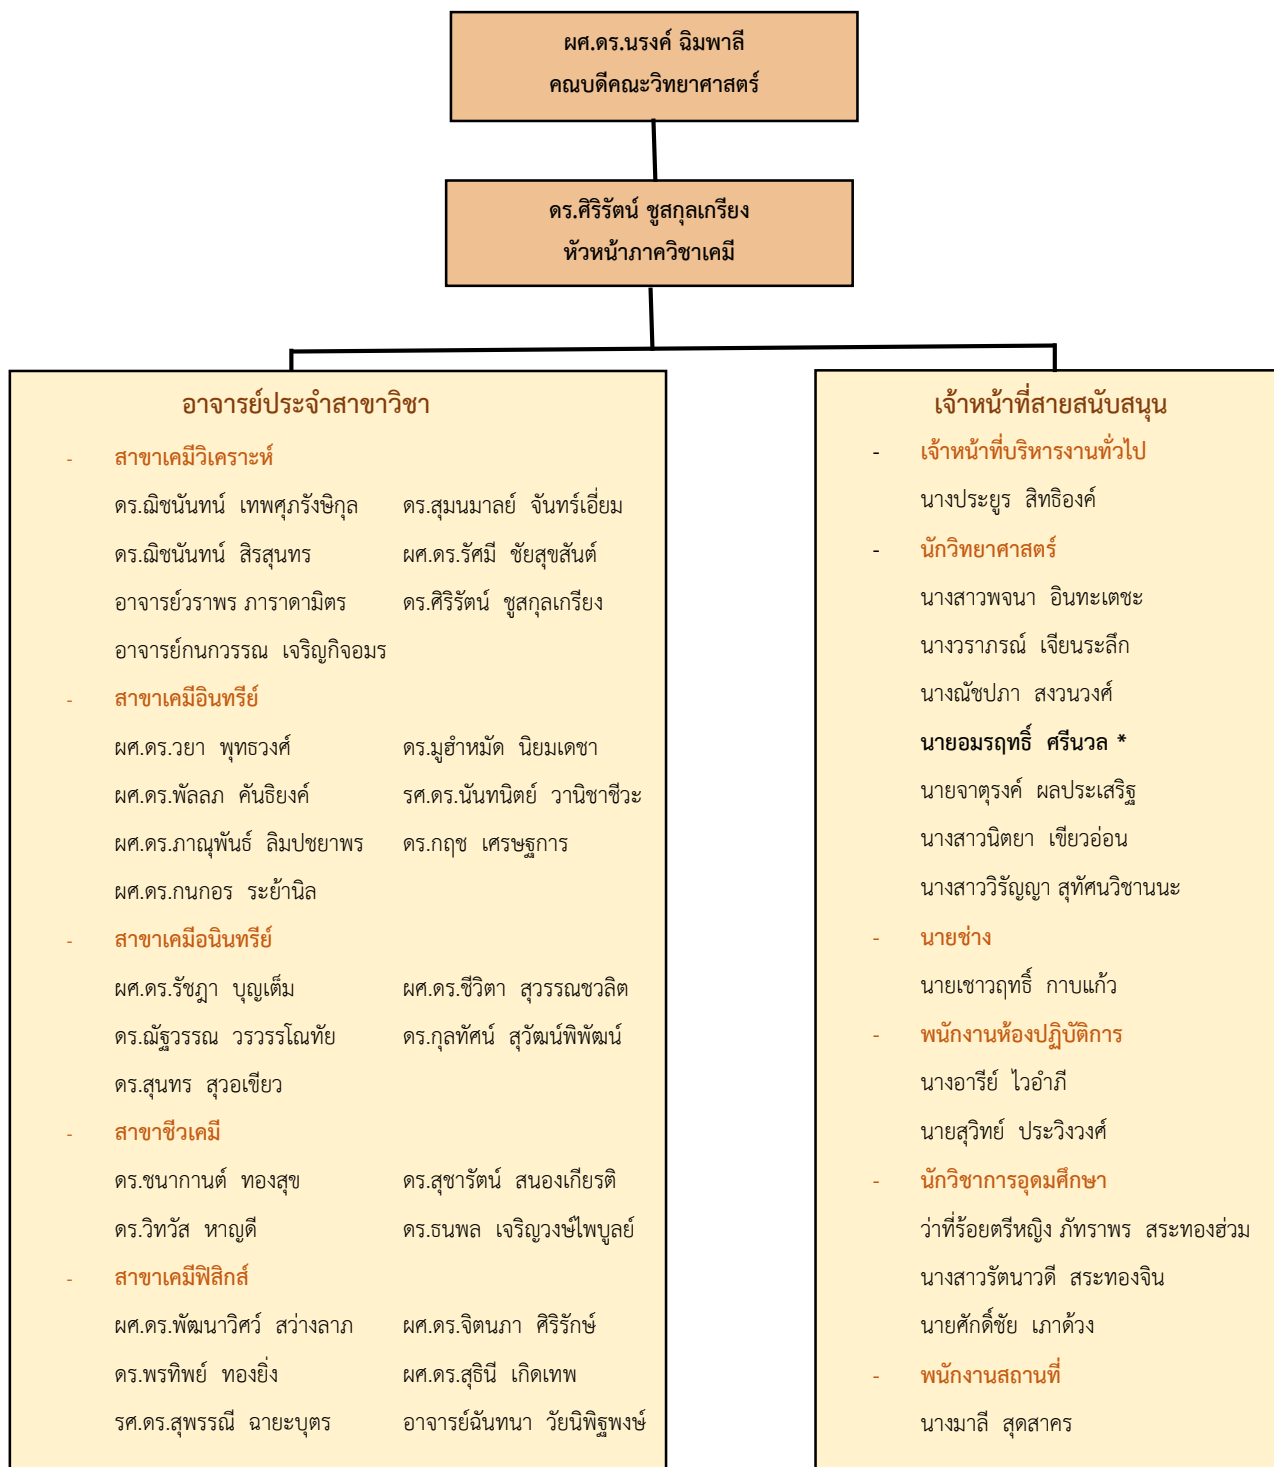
ผศ.ดร.นรงค์ ฉิมพาลี
คณบดีคณะวิทยาศาสตร์

ดร.ศิริรัตน์ ชูสกุลเกรียง
หัวหน้าภาควิชาเคมี

อาจารย์ประจำสาขาวิชา

- สาขาเคมีวิเคราะห์

ดร.ณิชนันทน์ เทพศุภรังษิกุล
ดร.ณิชนันทน์ สิรสุนทร
อาจารย์วราพร ภาราดามิตร
อาจารย์กนกวรรณ เจริญกิจอมร
ดร.สุมนมาลย์ จันทร์เอี่ยม
ผศ.ดร.รัศมี ชัยสุขสันต์
ดร.ศิริรัตน์ ชูสกุลเกรียง

- สาขาเคมีอินทรีย์

ผศ.ดร.วยา พุทธวงศ์
ผศ.ดร.พัลลภ คันธิยงค์
ผศ.ดร.ภาณุพันธ์ ลิมปชยาพร
ผศ.ดร.กนกอร ระย้านิล
ดร.มูฮำหมัด นิยมเดชา
รศ.ดร.นันทนิตย์ วานิชาชีวะ
ดร.กฤช เศรษฐการ

- สาขาเคมีอนินทรีย์

ผศ.ดร.รัชฎา บุญเต็ม
ดร.ณัฐวรรณ วรวรรโณทัย
ดร.สุนทร สุวอเขียว
ผศ.ดร.ชีวิตา สุวรรณชวลิต
ดร.กุลทัศน์ สุวัฒน์พิพัฒน์

- สาขาชีวเคมี

ดร.ชนากานต์ ทองสุข
ดร.วิทวัส หาญดี
ดร.สุชารัตน์ สนองเกียรติ
ดร.ธนพล เจริญวงษ์ไพบูลย์

- สาขาเคมีฟิสิกส์

ผศ.ดร.พัฒนาวิศว์ สว่างลาภ
ดร.พรทิพย์ ทองยิ่ง
รศ.ดร.สุพรรณี ฉายะบุตร
ผศ.ดร.จิตนภา ศิริรักษ์
ผศ.ดร.สุธินี เกิดเทพ
อาจารย์ฉันทนา วัยนิพิฐพงษ์

เจ้าหน้าที่สายสนับสนุน

- เจ้าหน้าที่บริหารงานทั่วไป

นางประยูร สิทธิองค์

- นักวิทยาศาสตร์

นางสาวพจนา อินทะเตชะ
นางวราภรณ์ เจียนระลึก
นางณัชปภา สงวนวงศ์
นายอมรฤทธิ์ ศรีนวล *
นายจาตุรงค์ ผลประเสริฐ
นางสาวนิตยา เขียวอ่อน
นางสาววิริญญา สุทัศนวิชานนะ

- นายช่าง

นายเชาวฤทธิ์ กาบแก้ว

- พนักงานห้องปฏิบัติการ

นางอารีย์ ไวอำภี
นายสุวิทย์ ประวิงวงศ์

- นักวิชาการอุดมศึกษา

ว่าที่ร้อยตรีหญิง ภัทราพร สระทองฮ่วม
นางสาวรัตนาวดี สระทองจิน
นายศักดิ์ชัย เภาด้วง

- พนักงานสถานที่

นางมาลี สุดสาคร